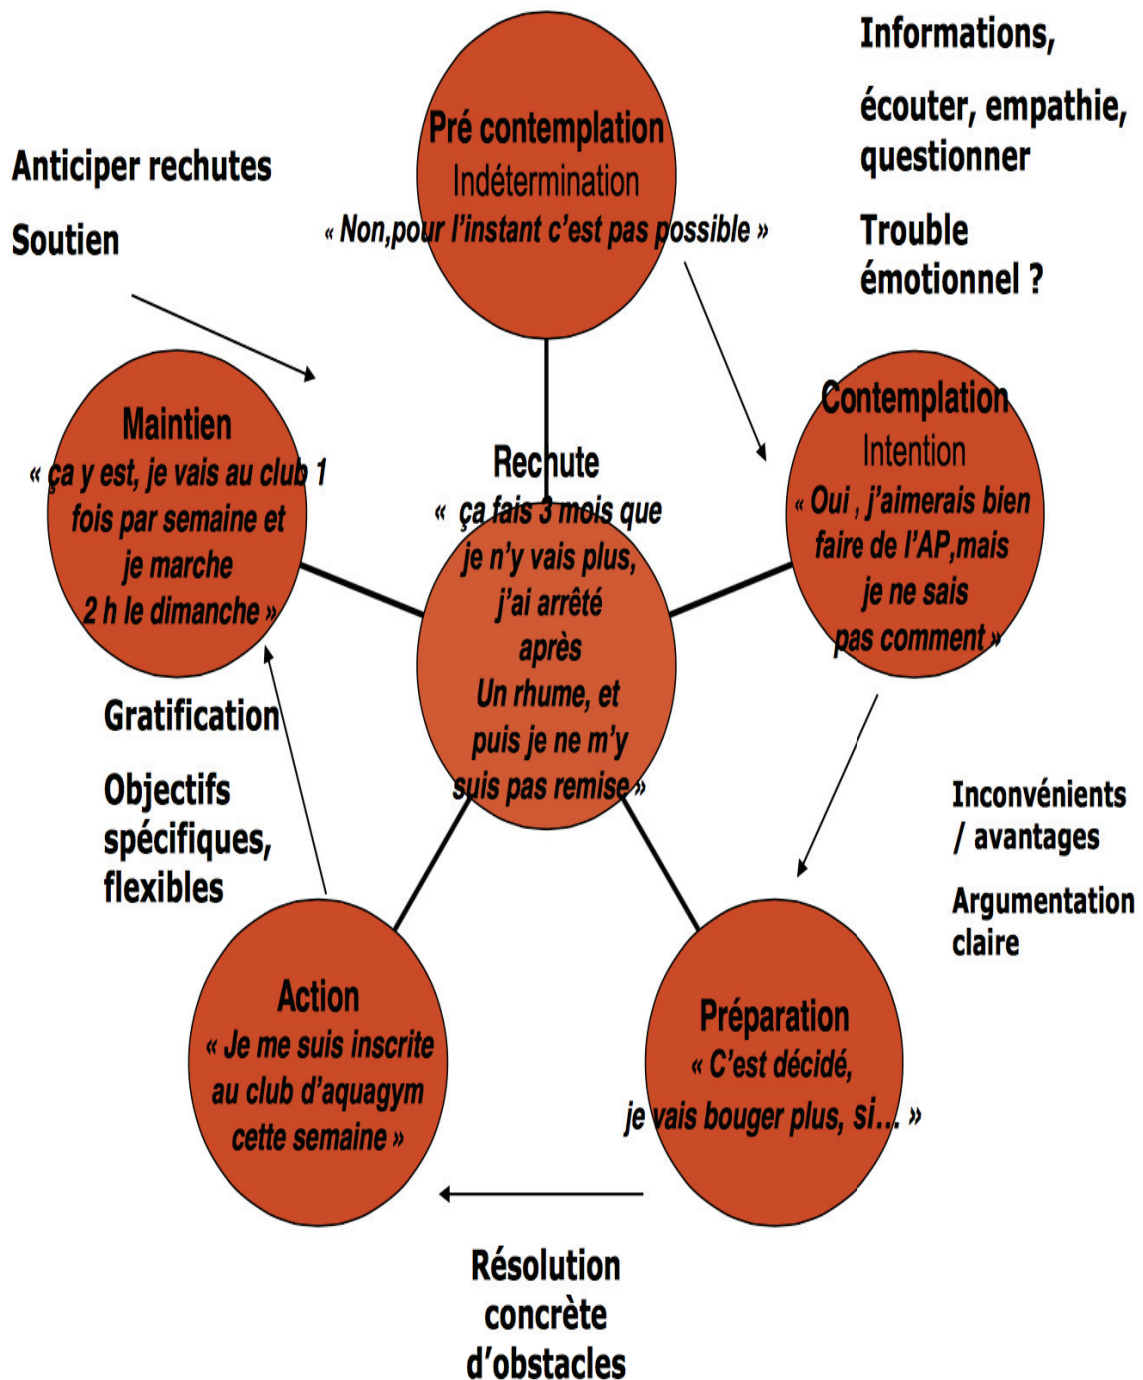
Informations,

écouter, empathie, questionner

Trouble émotionnel ?

Anticiper rechutes

Soutien

Pré contemplation
Indétermination
« Non,pour l'instant c'est pas possible »

Contemplation
Intention
« Oui , j'aimerais bien faire de l'AP,mais je ne sais pas comment »

Maintien
« ça y est, je vais au club 1 fois par semaine et je marche 2 h le dimanche »

Rechute
« ça fais 3 mois que je n'y vais plus, j'ai arrêté après Un rhume, et puis je ne m'y suis pas remise »

Gratification

Objectifs spécifiques, flexibles

Inconvénients / avantages

Argumentation claire

Action
« Je me suis inscrite au club d'aquagym cette semaine »

Préparation
« C'est décidé, je vais bouger plus, si... »

Résolution concrète d'obstacles